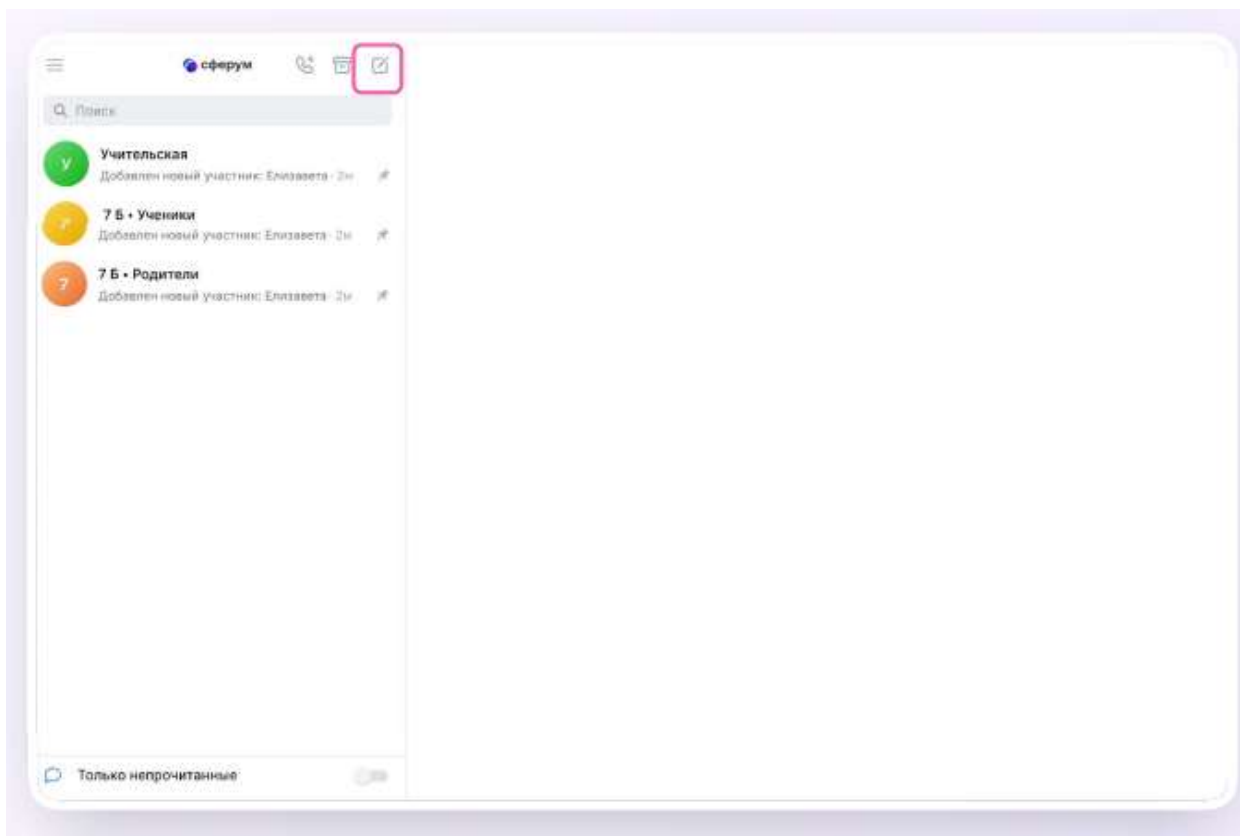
сферум

Поиск

У
Учительская
Добавлен новый участник: Елизавета · 2ч

7
7 Б • Ученики
Добавлен новый участник: Елизавета · 2ч

7
7 Б • Родители
Добавлен новый участник: Елизавета · 2ч

Только непрочитанные